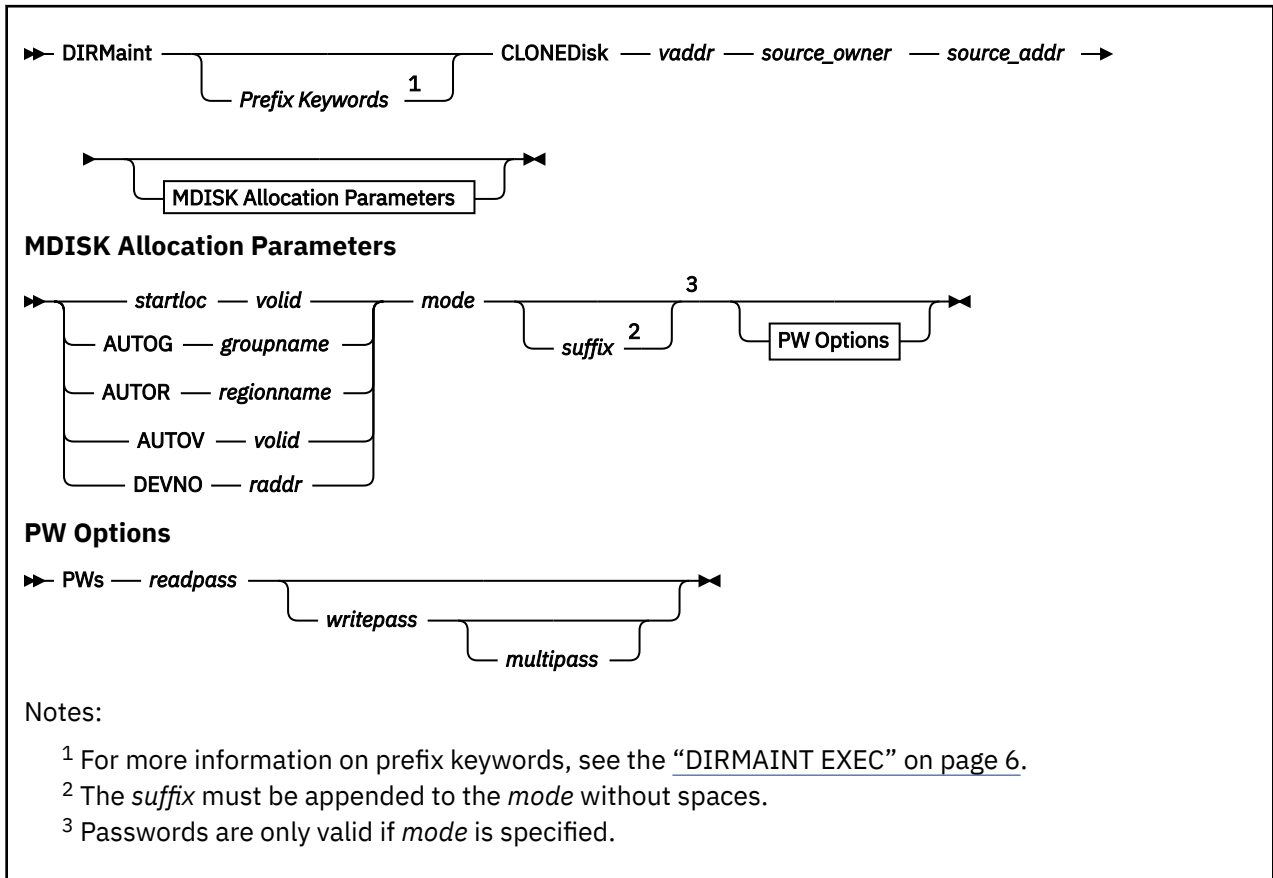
DIRMaint Prefix Keywords $^{1}$ CLONEDisk vaddr source_owner source_addr

MDISK Allocation Parameters

**MDISK Allocation Parameters**

startloc volid
AUTOG groupname
AUTOR regionname
AUTOV volid
DEVNO raddr
mode suffix $^{2}$ $^{3}$ PW Options

**PW Options**

PWs readpass writepass multipass

Notes:

$^{1}$ For more information on prefix keywords, see the "DIRMAINT EXEC" on page 6.

$^{2}$ The *suffix* must be appended to the *mode* without spaces.

$^{3}$ Passwords are only valid if *mode* is specified.